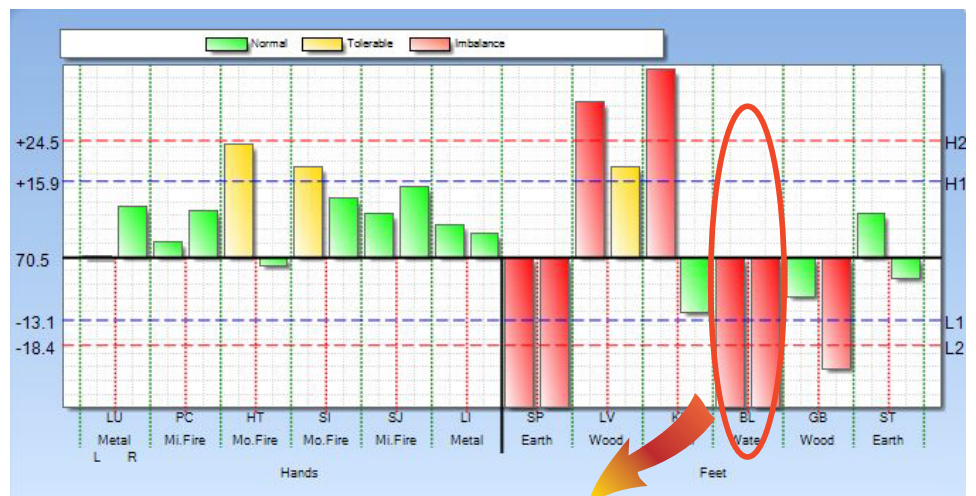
Normal Tolerable Imbalance

+24.5
+15.9
70.5
-13.1
-18.4

H2
H1
L1
L2

| LU | PC | HT | SI | SJ | LI | SP | LV | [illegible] | BL | GB | ST |
|---|---|---|---|---|---|---|---|---|---|---|---|
| Metal | Mi.Fire | Mo.Fire | Mo.Fire | Mi.Fire | Metal | Earth | Wood | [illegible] | Wate | Wood | Earth |

L R

Hands

Feet